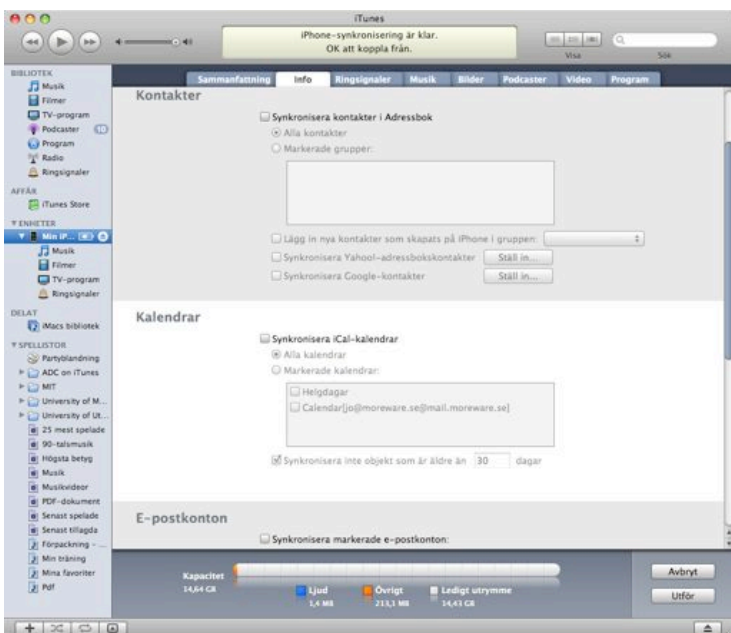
iTunes

iPhone-synkronisering är klar.
OK att koppla från.

Visa

Sök

BIBLIOTEK
Musik
Filmer
TV-program
Podcaster 10
Program
Radio
Ringsignaler

AFFÄR
iTunes Store

ENHETER
Min iP...
Musik
Filmer
TV-program
Ringsignaler

DELAT
iMacs bibliotek

SPELLISTOR
Partyblandning
ADC on iTunes
MIT
University of M...
University of Ut...
25 mest spelade
90-talsmusik
Högsta betyg
Musik
Musikvideor
PDF-dokument
Senast spelade
Senast tillagda
Förpackning - ...
Min träning
Mina favoriter
Pdf

Sammanfattning Info Ringsignaler Musik Bilder Podcaster Video Program

Kontakter

Synkronisera kontakter i Adressbok
Alla kontakter
Markerade grupper:

Lägg in nya kontakter som skapats på iPhone i gruppen:
Synkronisera Yahoo!-adressbokskontakter Ställ in...
Synkronisera Google-kontakter Ställ in...

Kalendrar

Synkronisera iCal-kalendrar
Alla kalendrar
Markerade kalendrar:
Helgdagar
Calendar[jo@moreware.se@mail.moreware.se]

Synkronisera inte objekt som är äldre än 30 dagar

E-postkonton

Synkronisera markerade e-postkonton:

Kapacitet
14,64 GB
Ljud
1,4 MB
Övrigt
213,1 MB
Ledigt utrymme
14,43 GB

Avbryt
Utför